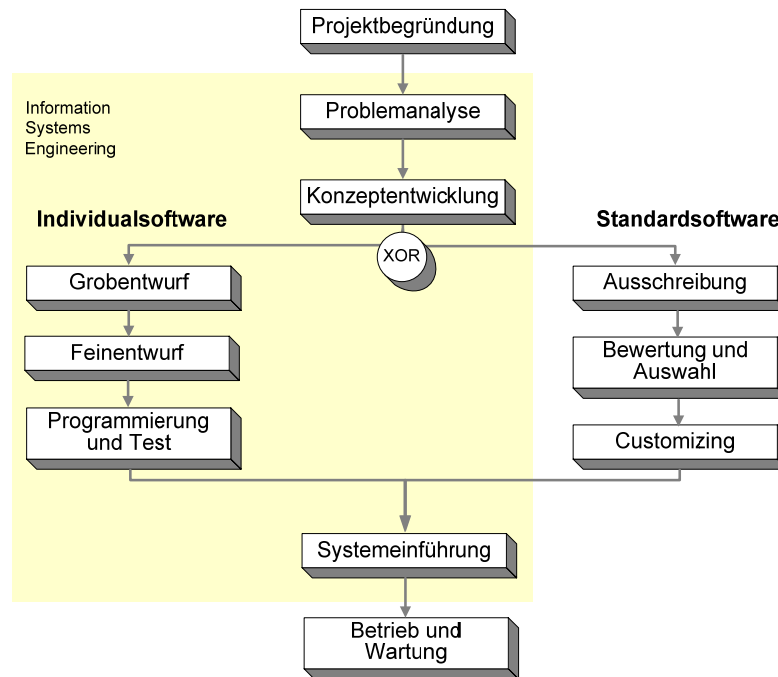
Projektbegründung

Information Systems Engineering

Problemanalyse

Konzeptentwicklung

Individualsoftware

Standardsoftware

XOR

Grobentwurf

Feinentwurf

Programmierung und Test

Ausschreibung

Bewertung und Auswahl

Customizing

Systemeinführung

Betrieb und Wartung